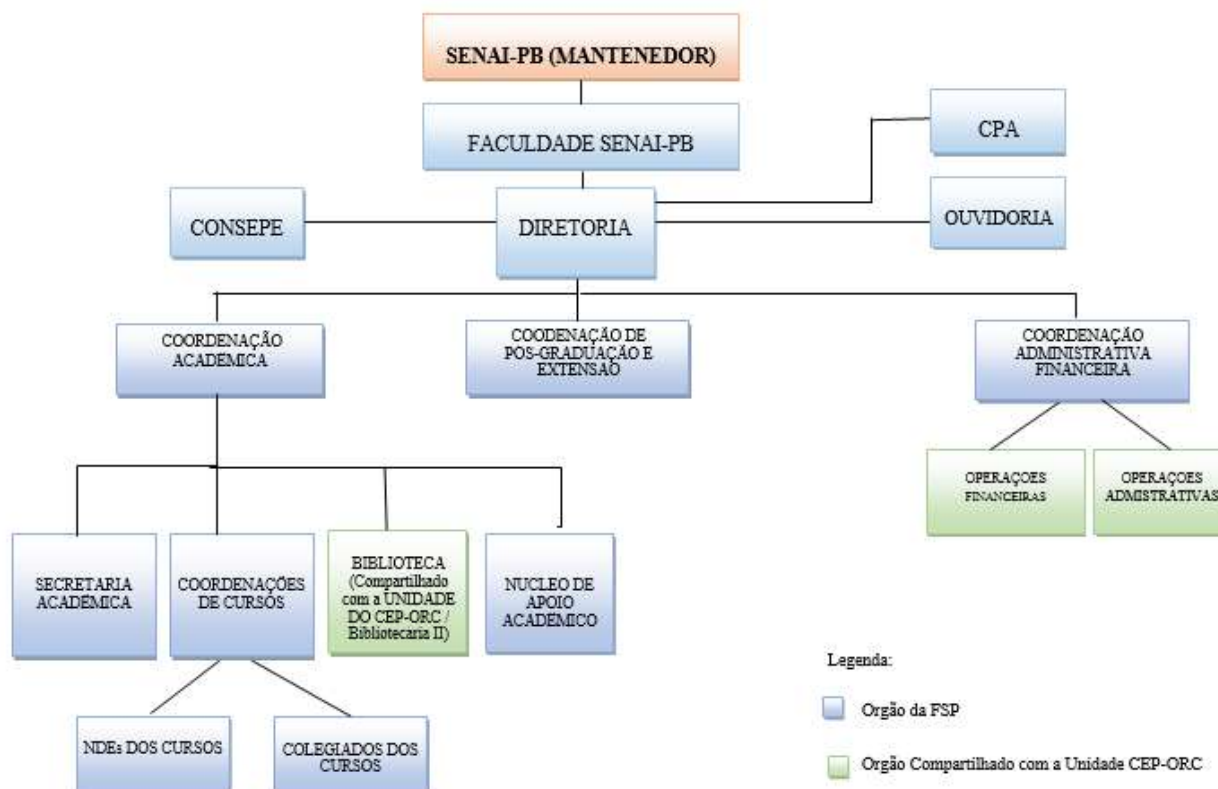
SENAI-PB (MANTENEDOR)

FACULDADE SENAI-PB

CPA

CONSEPE

DIRETORIA

OUVIDORIA

COORDENAÇÃO ACADÊMICA

COODENAÇÃO DE PÓS-GRADUAÇÃO E EXTENSÃO

COORDENAÇÃO ADMINISTRATIVA FINANCEIRA

OPERAÇOES FINANCEIRAS

OPERAÇOES ADMISTRATIVAS

SECRETARIA ACADÊMICA

COORDENAÇÕES DE CURSOS

BIBLIOTECA (Compartilhado com a UNIDADE DO CEP-ORC / Bibliotecaria II)

NUCLEO DE APOIO ACADÊMICO

NDEs DOS CURSOS

COLEGIADOS DOS CURSOS

Legenda:

Orgão da FSP

Orgão Compartilhado com a Unidade CEP-ORC